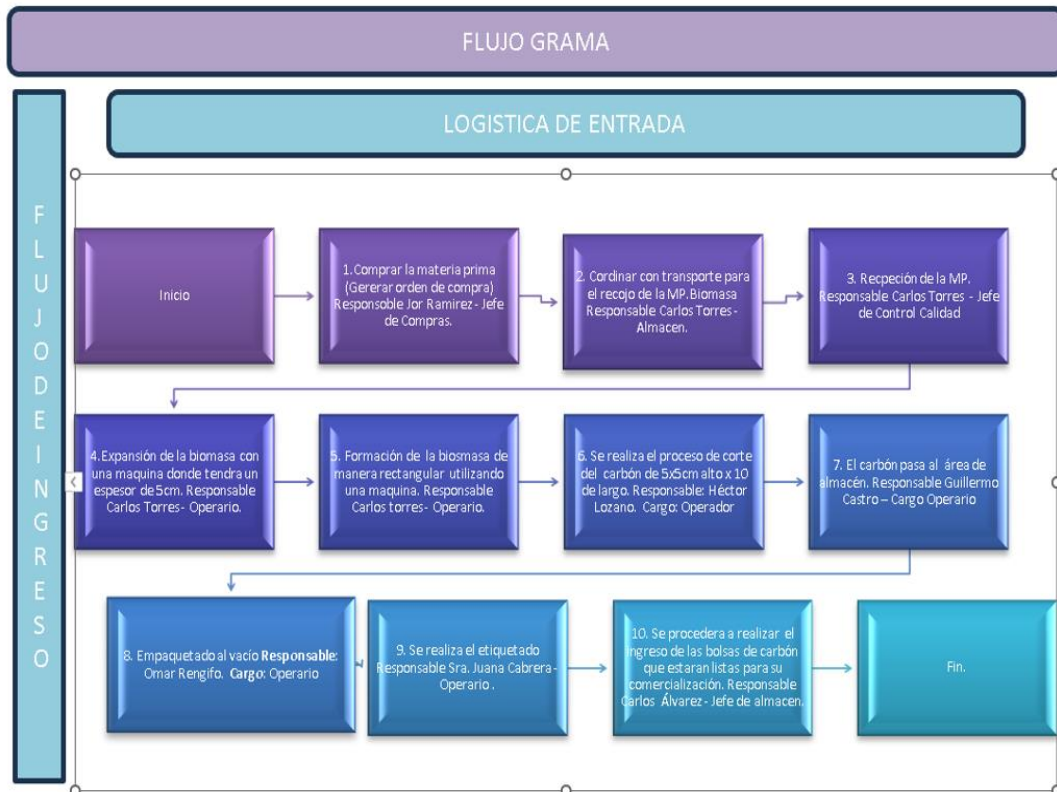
FLUJO GRAMA

F
L
U
J
O
D
E
I
N
G
R
E
S
O

LOGISTICA DE ENTRADA

Inicio

1. Comprar la materia prima (Gererar orden de compra) Responsoble Jor Ramirez - Jefe de Compras.

2. Cordinar con transporte para el recojo de la MP. Biomasa Responsable Carlos Torres - Almacen.

3. Recpeción de la MP. Responsable Carlos Torres - Jefe de Control Calidad

4. Expansión de la biomasa con una maquina donde tendra un espesor de 5cm. Responsable Carlos Torres- Operario.

5. Formación de la biosmasa de manera rectangular utilizando una maquina. Responsable Carlos torres- Operario.

6. Se realiza el proceso de corte del carbón de 5x5cm alto x 10 de largo. Responsable: Héctor Lozano. Cargo: Operador

7. El carbón pasa al área de almacén. Responsable Guillermo Castro – Cargo Operario

8. Empaquetado al vacío **Responsable**: Omar Rengifo. **Cargo**: Operario

9. Se realiza el etiquetado Responsable Sra. Juana Cabrera - Operario .

10. Se procedera a realizar el ingreso de las bolsas de carbón que estaran listas para su comercialización. Responsable Carlos Álvarez - Jefe de almacen.

Fin.